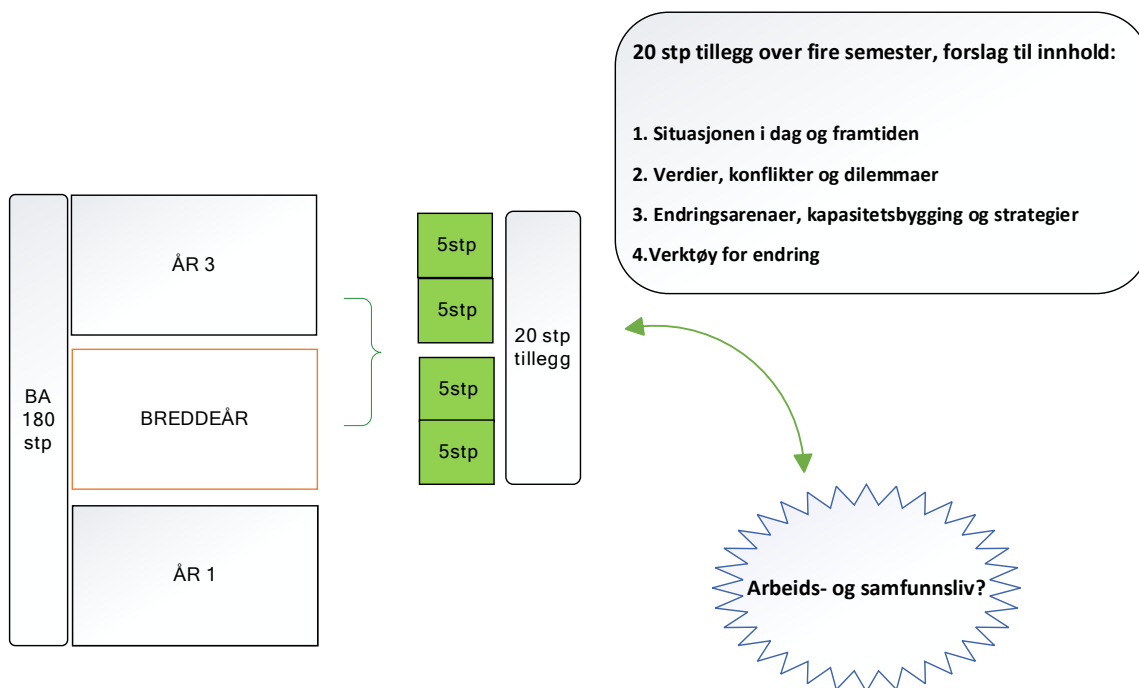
20 stp tillegg over fire semester, forslag til innhold:

1. Situasjonen i dag og framtiden

2. Verdier, konflikter og dilemmaer

3. Endringsarenaer, kapasitetsbygging og strategier

4.Verktøy for endring

BA 180 stp

ÅR 3

BREDDEÅR

ÅR 1

5stp

5stp

5stp

5stp

20 stp tillegg

Arbeids- og samfunnsliv?